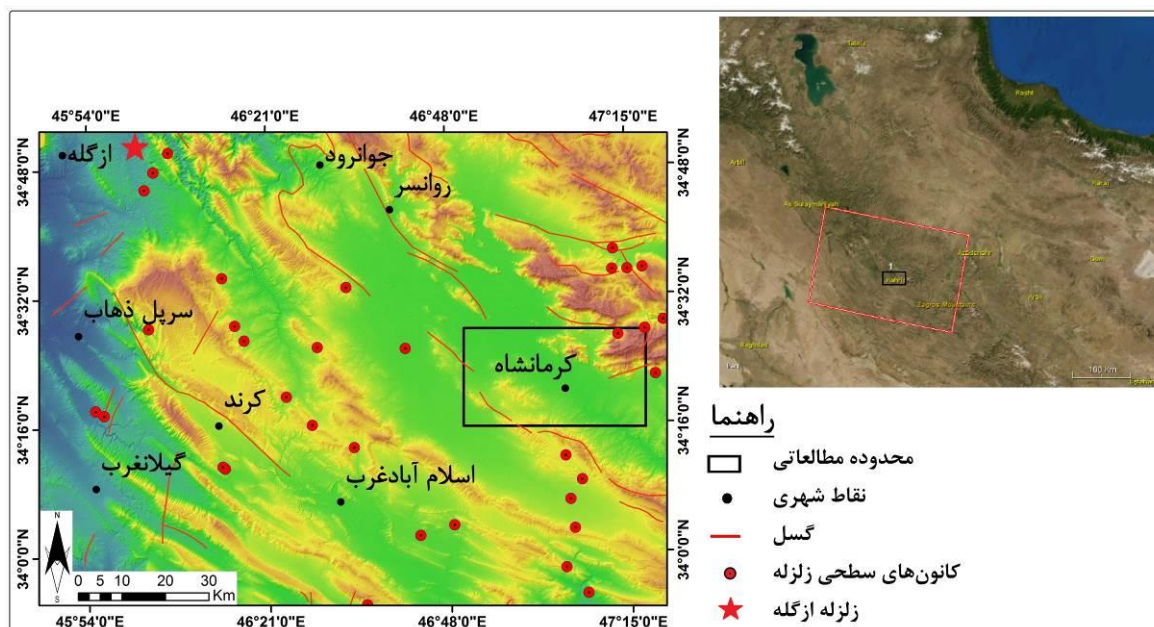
45°54'0"E 46°21'0"E 46°48'0"E 47°15'0"E

34°48'0"N
34°32'0"N
34°16'0"N
34°0'0"N

ازگله
جوانرود
روانسر
سرپل ذهاب
کرمانشاه
کرند
گیلانغرب
اسلام آبادغرب

N
S
0 5 10 20 30 Km

Tabriz
Rasht
Arbil
As Sulaymaniyah
Sanandaj
Karaj
Qom
Zagros Mountains
Baghdad
Arak
100 km

راهنما
محدوده مطالعاتی
نقاط شهری
گسل
کانون‌های سطحی زلزله
زلزله ازگله